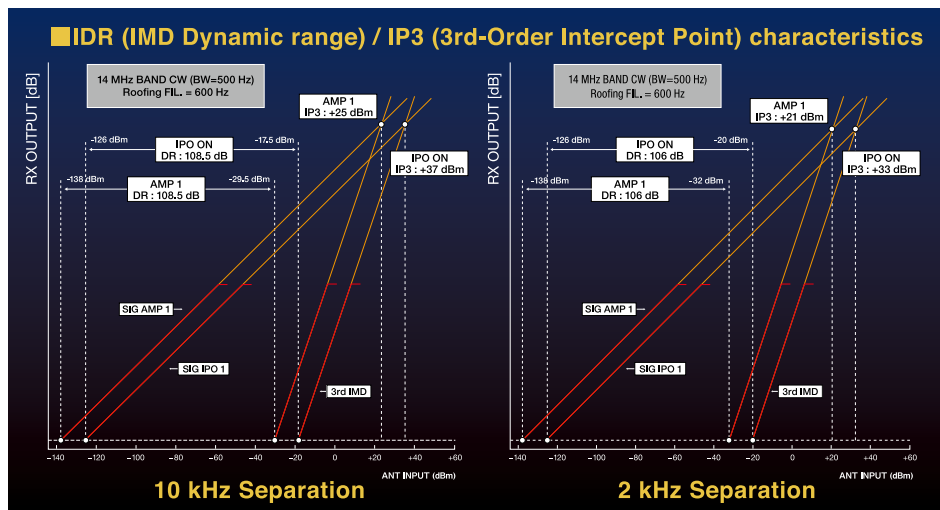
IDR (IMD Dynamic range) / IP3 (3rd-Order Intercept Point) characteristics

RX OUTPUT [dB]

14 MHz BAND CW (BW=500 Hz)
Roofing FIL. = 600 Hz

AMP 1
IP3 : +25 dBm

-126 dBm

-17.5 dBm

IPO ON
DR : 108.5 dB

IPO ON
IP3 : +37 dBm

-138 dBm

-29.5 dBm

AMP 1
DR : 108.5 dB

SIG AMP 1

SIG IPO 1

3rd IMD

−140 −120 −100 −80 −60 −40 −20 0 +20 +40 +60

ANT INPUT (dBm)

10 kHz Separation

RX OUTPUT [dB]

14 MHz BAND CW (BW=500 Hz)
Roofing FIL. = 600 Hz

AMP 1
IP3 : +21 dBm

-126 dBm

-20 dBm

IPO ON
DR : 106 dB

IPO ON
IP3 : +33 dBm

-138 dBm

-32 dBm

AMP 1
DR : 106 dB

SIG AMP 1

SIG IPO 1

3rd IMD

−140 −120 −100 −80 −60 −40 −20 0 +20 +40 +60

ANT INPUT (dBm)

2 kHz Separation